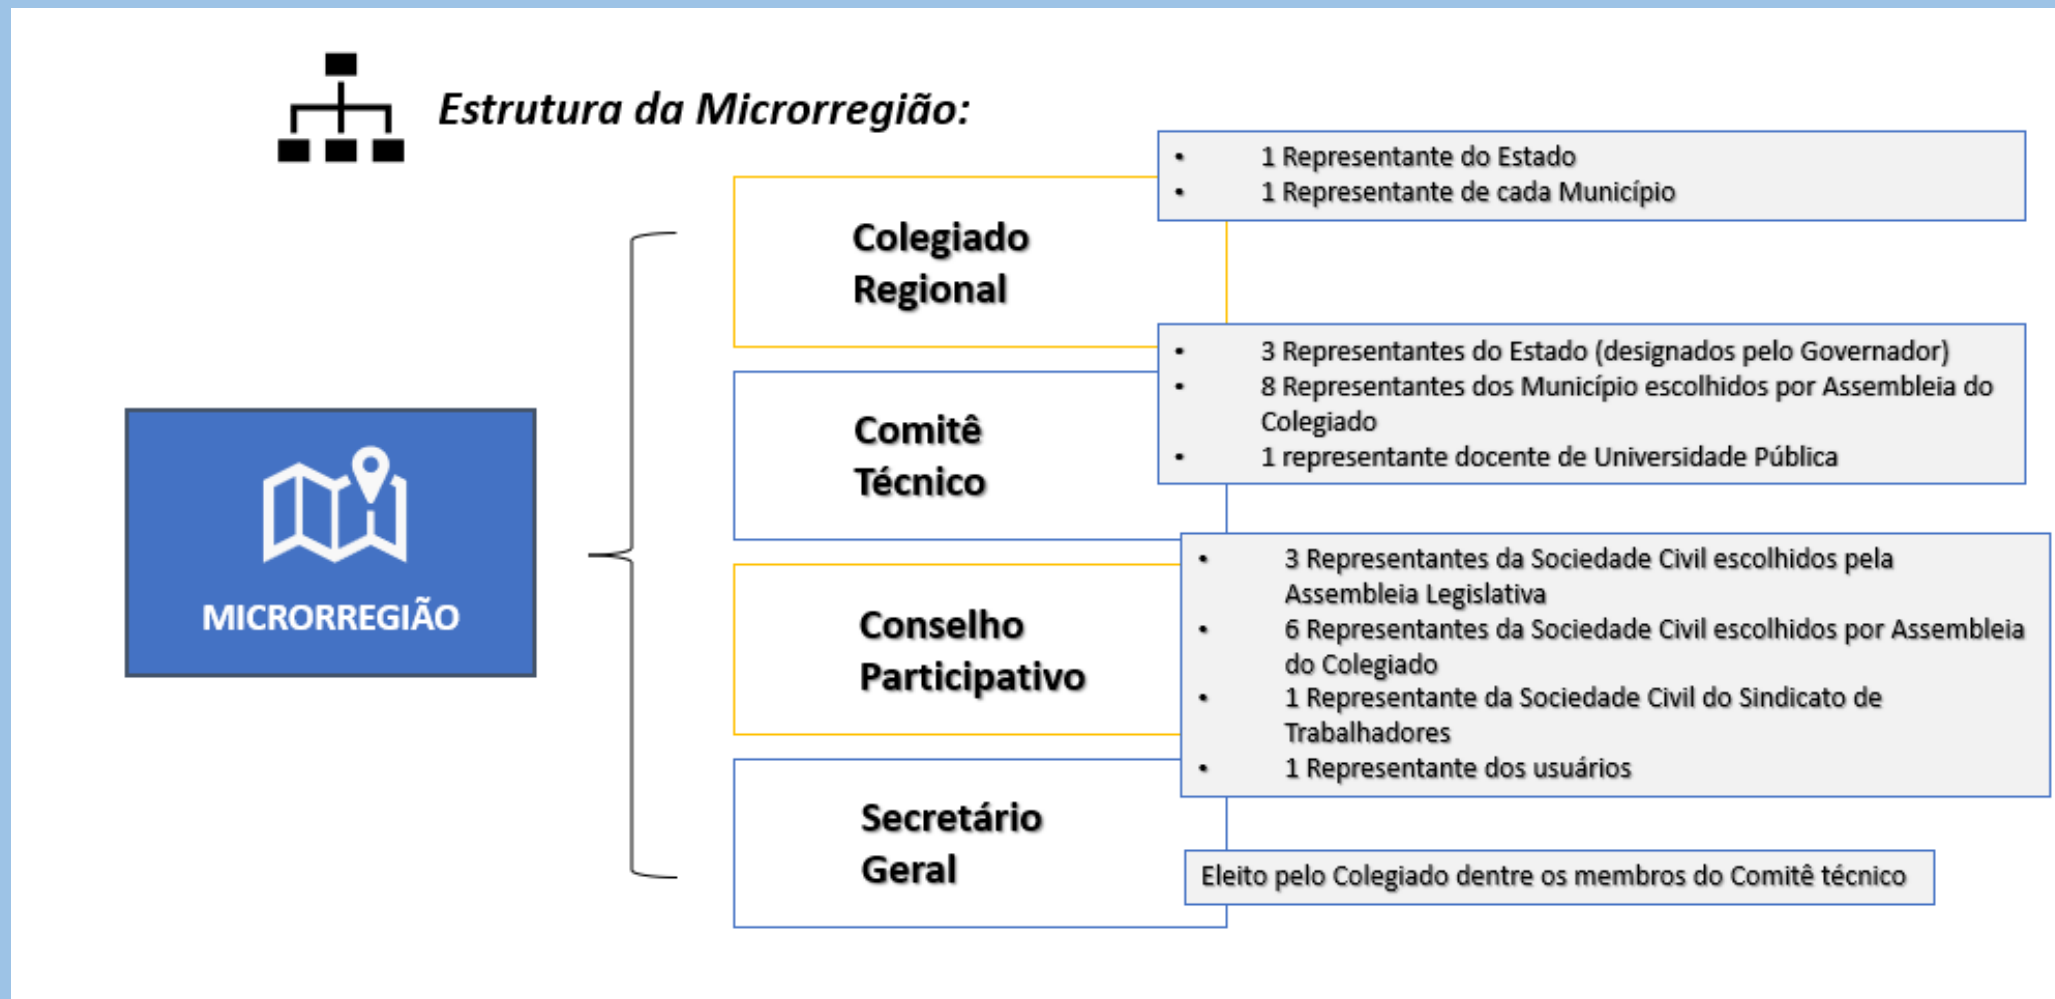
Estrutura da Microrregião:

MICRORREGIÃO

Colegiado Regional

- 1 Representante do Estado
- 1 Representante de cada Município

Comitê Técnico

- 3 Representantes do Estado (designados pelo Governador)
- 8 Representantes dos Município escolhidos por Assembleia do Colegiado
- 1 representante docente de Universidade Pública

Conselho Participativo

- 3 Representantes da Sociedade Civil escolhidos pela Assembleia Legislativa
- 6 Representantes da Sociedade Civil escolhidos por Assembleia do Colegiado
- 1 Representante da Sociedade Civil do Sindicato de Trabalhadores
- 1 Representante dos usuários

Secretário Geral

Eleito pelo Colegiado dentre os membros do Comitê técnico